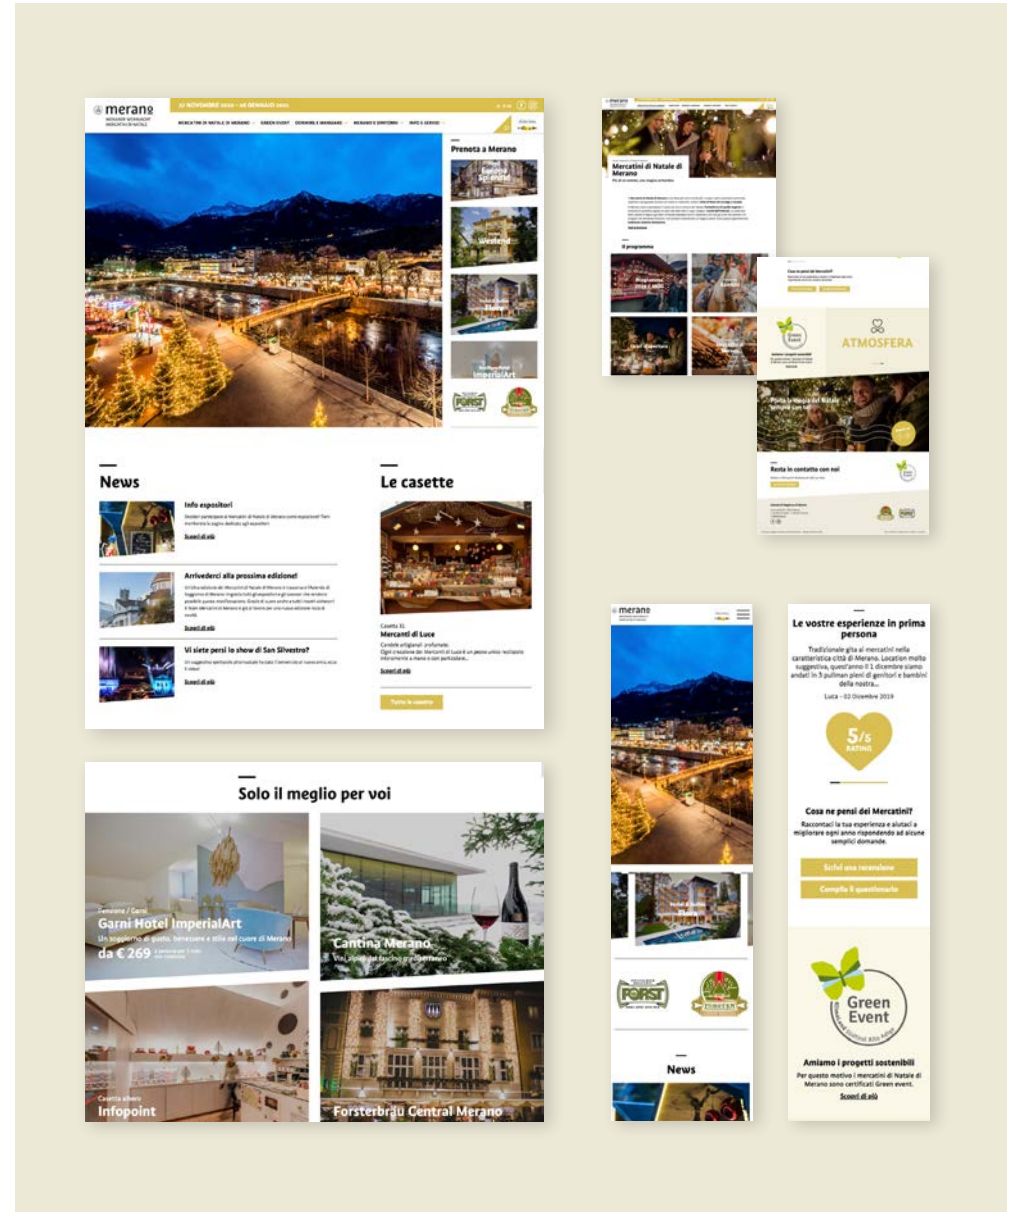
merano
MERANER WEIHNACHT
MERCATINI DI NATALE

22 NOVEMBRE 2019 – 06 GENNAIO 2020

MERCATINI DI NATALE DI MERANO · GREEN EVENT · DORMIRE E MANGIARE · MERANO E DINTORNI · INFO E SERVIZI

Prenota a Merano

Westend

ImperialArt

FORST

News

Info espositori

Scopri di più

Arrivederci alla prossima edizione!

Scopri di più

Vi siete persi lo show di San Silvestro?

Scopri di più

Le casette

Casetta 31
Mercanti di Luce

Scopri di più

Tutte le casette

Solo il meglio per voi

Pensione / Garni
Garni Hotel ImperialArt
Un soggiorno di gusto, benessere e stile nel cuore di Merano
da € 269

Cantina Merano
Vini alpini dal fascino mediterraneo

Casetta allevo
Infopoint

Forsterbräu Central Merano

merano

Mercatini di Natale di Merano

Il programma

ATMOSFERA

Resta in contatto con noi

merano

News

Le vostre esperienze in prima persona

Tradizionale gita ai mercatini nella caratteristica città di Merano. Location molto suggestiva, quest'anno il 1 dicembre siamo andati in 3 pullman pieni di genitori e bambini della nostra...

Luca – 02 Dicembre 2019

5/5
RATING

Cosa ne pensi dei Mercatini?

Raccontaci la tua esperienza e aiutaci a migliorare ogni anno rispondendo ad alcune semplici domande.

Scrivi una recensione

Compila il questionario

Green Event

Amiamo i progetti sostenibili

Per questo motivo i mercatini di Natale di Merano sono certificati Green event.

Scopri di più